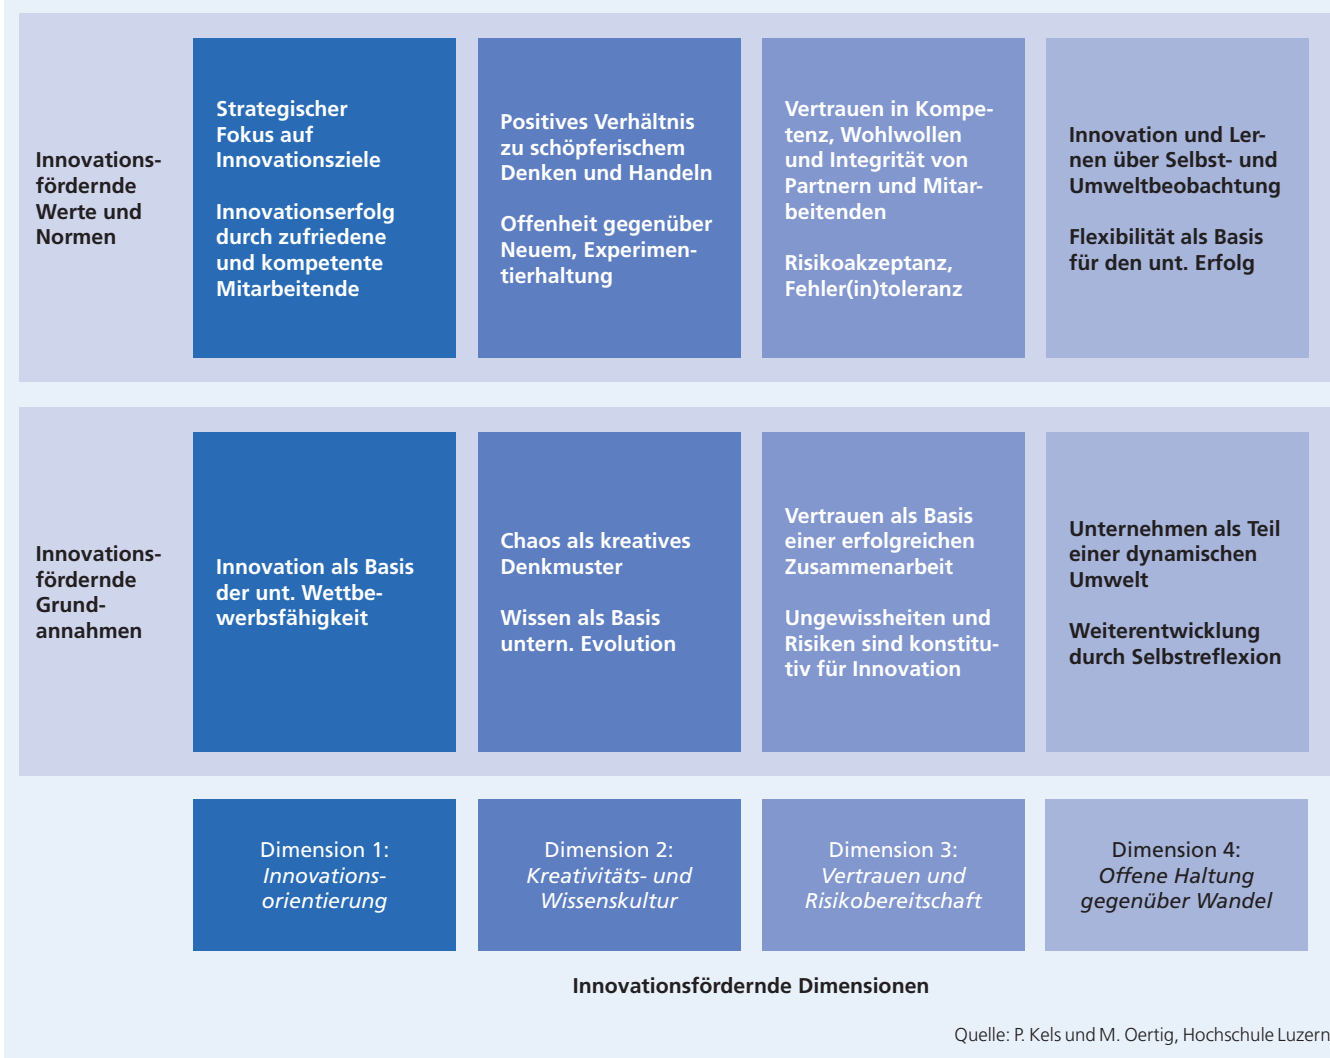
Innovationsfördernde Werte und Normen

Strategischer Fokus auf Innovationsziele

Innovationserfolg durch zufriedene und kompetente Mitarbeitende

Positives Verhältnis zu schöpferischem Denken und Handeln

Offenheit gegenüber Neuem, Experimentierhaltung

Vertrauen in Kompetenz, Wohlwollen und Integrität von Partnern und Mitarbeitenden

Risikoakzeptanz, Fehler(in)toleranz

Innovation und Lernen über Selbst- und Umweltbeobachtung

Flexibilität als Basis für den unt. Erfolg

Innovationsfördernde Grundannahmen

Innovation als Basis der unt. Wettbewerbsfähigkeit

Chaos als kreatives Denkmuster

Wissen als Basis untern. Evolution

Vertrauen als Basis einer erfolgreichen Zusammenarbeit

Ungewissheiten und Risiken sind konstitutiv für Innovation

Unternehmen als Teil einer dynamischen Umwelt

Weiterentwicklung durch Selbstreflexion

Dimension 1: *Innovationsorientierung*

Dimension 2: *Kreativitäts- und Wissenskultur*

Dimension 3: *Vertrauen und Risikobereitschaft*

Dimension 4: *Offene Haltung gegenüber Wandel*

Innovationsfördernde Dimensionen

Quelle: P. Kels und M. Oertig, Hochschule Luzern